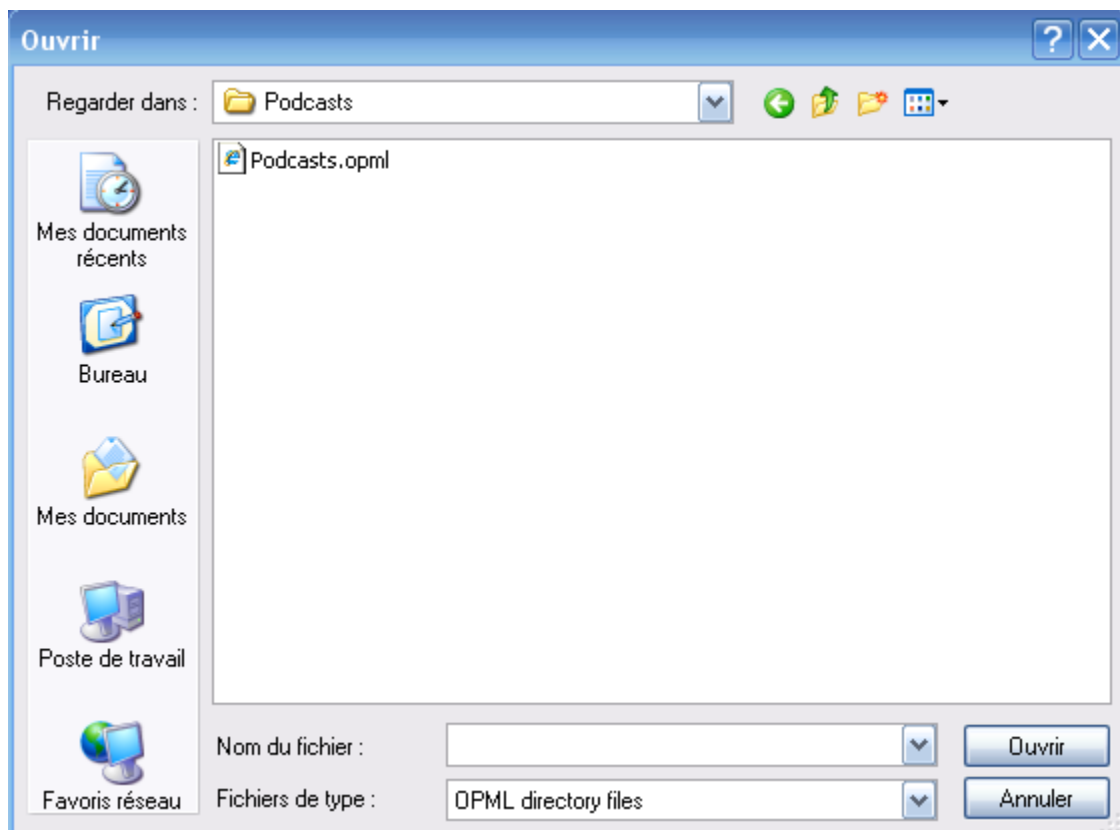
Ouvrir

?

Regarder dans : Podcasts

Mes documents récents

Bureau

Mes documents

Poste de travail

Favoris réseau

Podcasts.opml

Nom du fichier :

Fichiers de type : OPML directory files

Ouvrir

Annuler